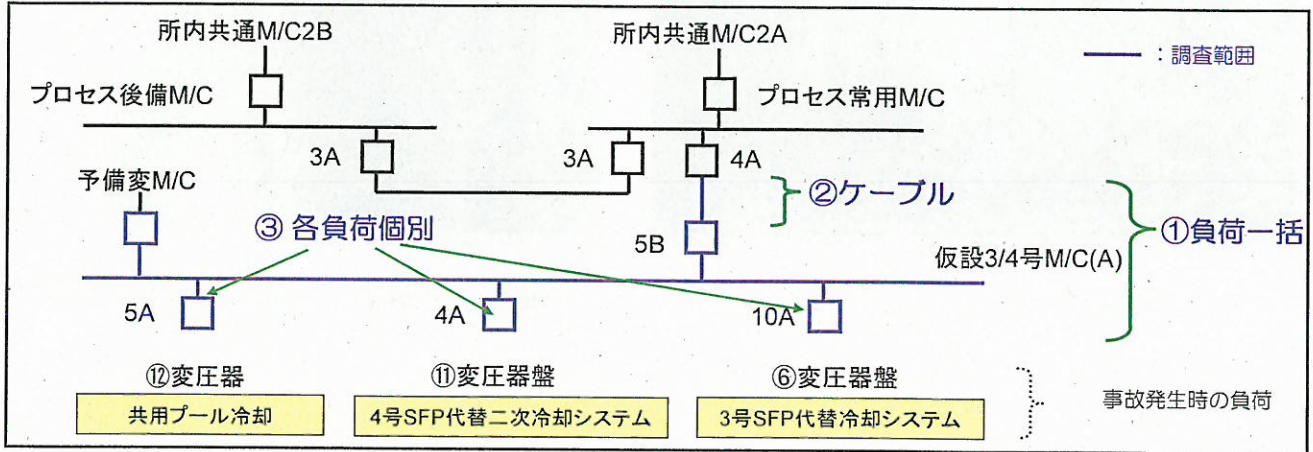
所内共通M/C2B

所内共通M/C2A

━━ ：調査範囲

プロセス後備M/C

プロセス常用M/C

3A

3A

4A

予備変M/C

②ケーブル

③ 各負荷個別

5B

①負荷一括

仮設3/4号M/C(A)

5A

4A

10A

⑫変圧器

⑪変圧器盤

⑥変圧器盤

共用プール冷却

4号SFP代替二次冷却システム

3号SFP代替冷却システム

事故発生時の負荷